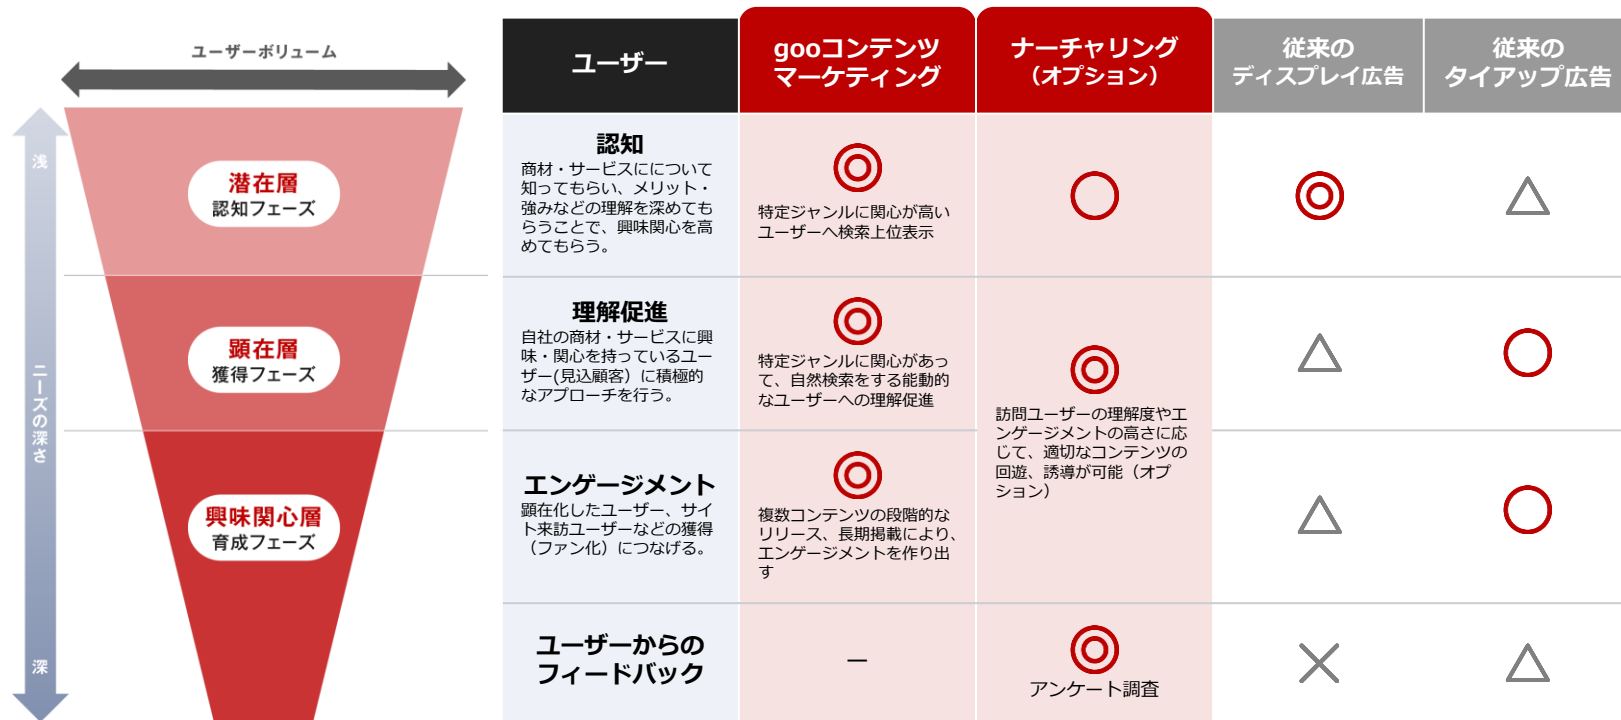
ユーザーボリューム

浅

ニーズの深さ

深

潜在層
認知フェーズ

顕在層
獲得フェーズ

興味関心層
育成フェーズ

| ユーザー | gooコンテンツマーケティング | ナーチャリング（オプション） | 従来のディスプレイ広告 | 従来のタイアップ広告 |
|---|---|---|---|---|
| 認知 商材・サービスにについて知ってもらい、メリット・強みなどの理解を深めてもらうことで、興味関心を高めてもらう。 | ◎ 特定ジャンルに関心が高いユーザーへ検索上位表示 | ○ | ◎ | △ |
| 理解促進 自社の商材・サービスに興味・関心を持っているユーザー(見込顧客）に積極的なアプローチを行う。 | ◎ 特定ジャンルに関心があって、自然検索をする能動的なユーザーへの理解促進 | ◎ 訪問ユーザーの理解度やエンゲージメントの高さに応じて、適切なコンテンツの回遊、誘導が可能（オプション） | △ | ○ |
| エンゲージメント 顕在化したユーザー、サイト来訪ユーザーなどの獲得（ファン化）につなげる。 | ◎ 複数コンテンツの段階的なリリース、長期掲載により、エンゲージメントを作り出す | | △ | ○ |
| ユーザーからのフィードバック | ― | ◎ アンケート調査 | × | △ |